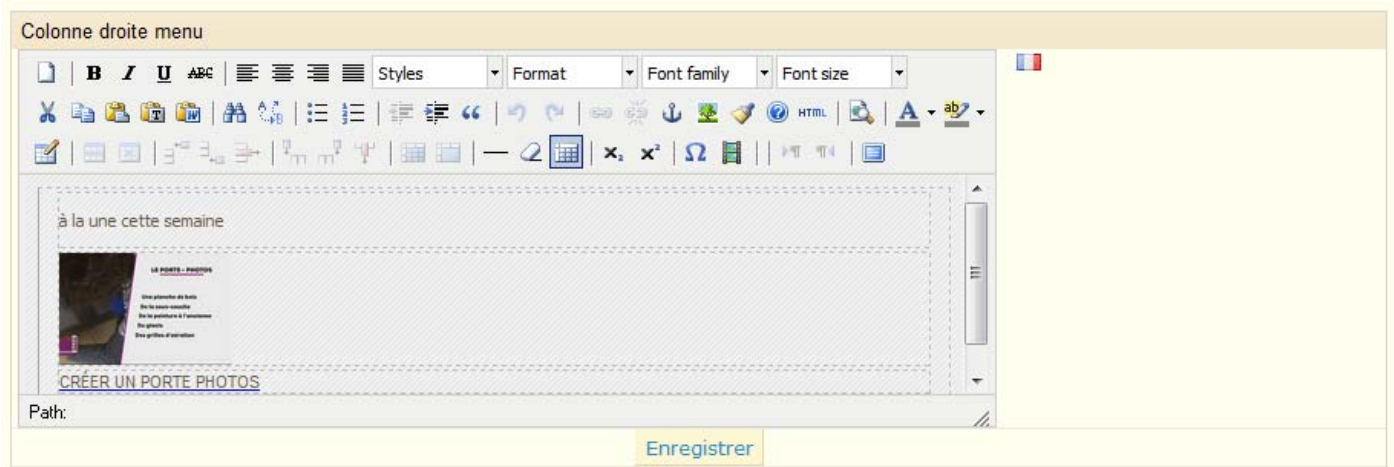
Colonne droite menu

B I U ABC Styles Format Font family Font size

HTML

$x_2$ $x^2$ Ω

à la une cette semaine

LE PORTE - PHOTOS

Une planche de bois
De la sous-couche
De la peinture à l'ancienne
Du glacis
Des griffes d'attache

CRÉER UN PORTE PHOTOS

Path:

Enregistrer